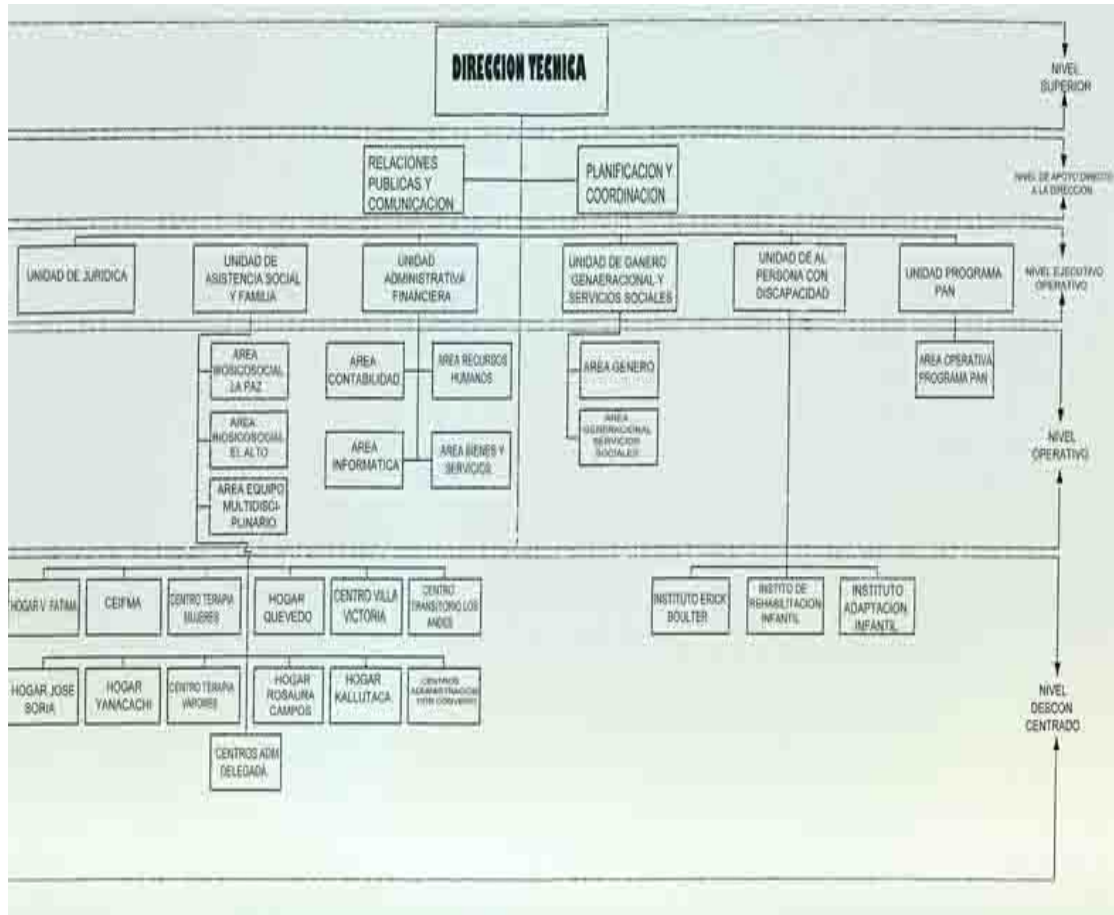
DIRECCION TECNICA

NIVEL SUPERIOR

RELACIONES PUBLICAS Y COMUNICACION

PLANIFICACION Y COORDINACION

NIVEL DE APOYO DIRECTO A LA DIRECCION

UNIDAD DE JURIDICA

UNIDAD DE ASISTENCIA SOCIAL Y FAMILIA

UNIDAD ADMINISTRATIVA FINANCIERA

UNIDAD DE GANERO GENEARACIONAL Y SERVICIOS SOCIALES

UNIDAD DE AL PERSONA CON DISCAPACIDAD

UNIDAD PROGRAMA PAN

NIVEL EJECUTIVO OPERATIVO

AREA PSICOSOCIAL LA PAZ

AREA PSICOSOCIAL EL ALTO

AREA EQUIPO MULTIDISCIPLINARIO

AREA CONTABILIDAD

AREA RECURSOS HUMANOS

AREA INFORMATICA

AREA BIENES Y SERVICIOS

AREA GENERO

AREA GENERACIONAL SERVICIOS SOCIALES

AREA OPERATIVA PROGRAMA PAN

NIVEL OPERATIVO

HOGAR V. FATIMA

CEIFMA

CENTRO TERAPIA MUJERES

HOGAR QUEVEDO

CENTRO VILLA VICTORIA

CENTRO TRANSITORIO LOS ANDES

INSTITUTO ERICK BOULTER

INSTITO DE REHABILITACION INFANTIL

INSTITUTO ADAPTACION INFANTIL

HOGAR JOSE SORIA

HOGAR YANACACHI

CENTRO TERAPIA VARONES

HOGAR ROSAURA CAMPOS

HOGAR KALLUTACA

CENTROS ADMINISTRACION POR CONVENIO

CENTROS ADM DELEGADA

NIVEL DESCON CENTRADO